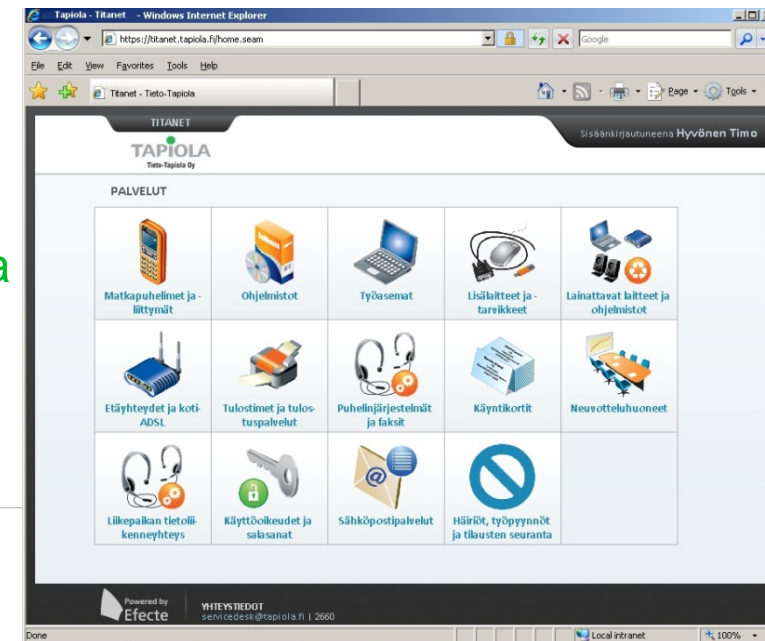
Tapiola - Titanet - Windows Internet Explorer

https://titanet.tapiola.fi/home.seam

Google

File Edit View Favorites Tools Help

Titanet - Tieto-Tapiola

Page Tools

TITANET

TAPIOLA
Tieto-Tapiola Oy

Sisäänkirjautuneena Hyvönen Timo

a

PALVELUT

| Matkapuhelimet ja -liittymät | Ohjelmistot | Työasemat | Lisälaitteet ja -tarvikkeet | Lainattavat laitteet ja ohjelmistot |
|---|---|---|---|---|
| Etäyhteydet ja koti-ADSL | Tulostimet ja tulostuspalvelut | Puhelinjärjestelmät ja faksit | Käyntikortit | Neuvotteluhuoneet |
| Liikepaikan tietoliikenneyhteys | Käyttöoikeudet ja salasanat | Sähköpostipalvelut | Häiriöt, työpyynnöt ja tilausten seuranta | |

Powered by Efecte

YHTEYSTIEDOT
servicedesk@tapiola.fi | 2660

Done

Local intranet

100%